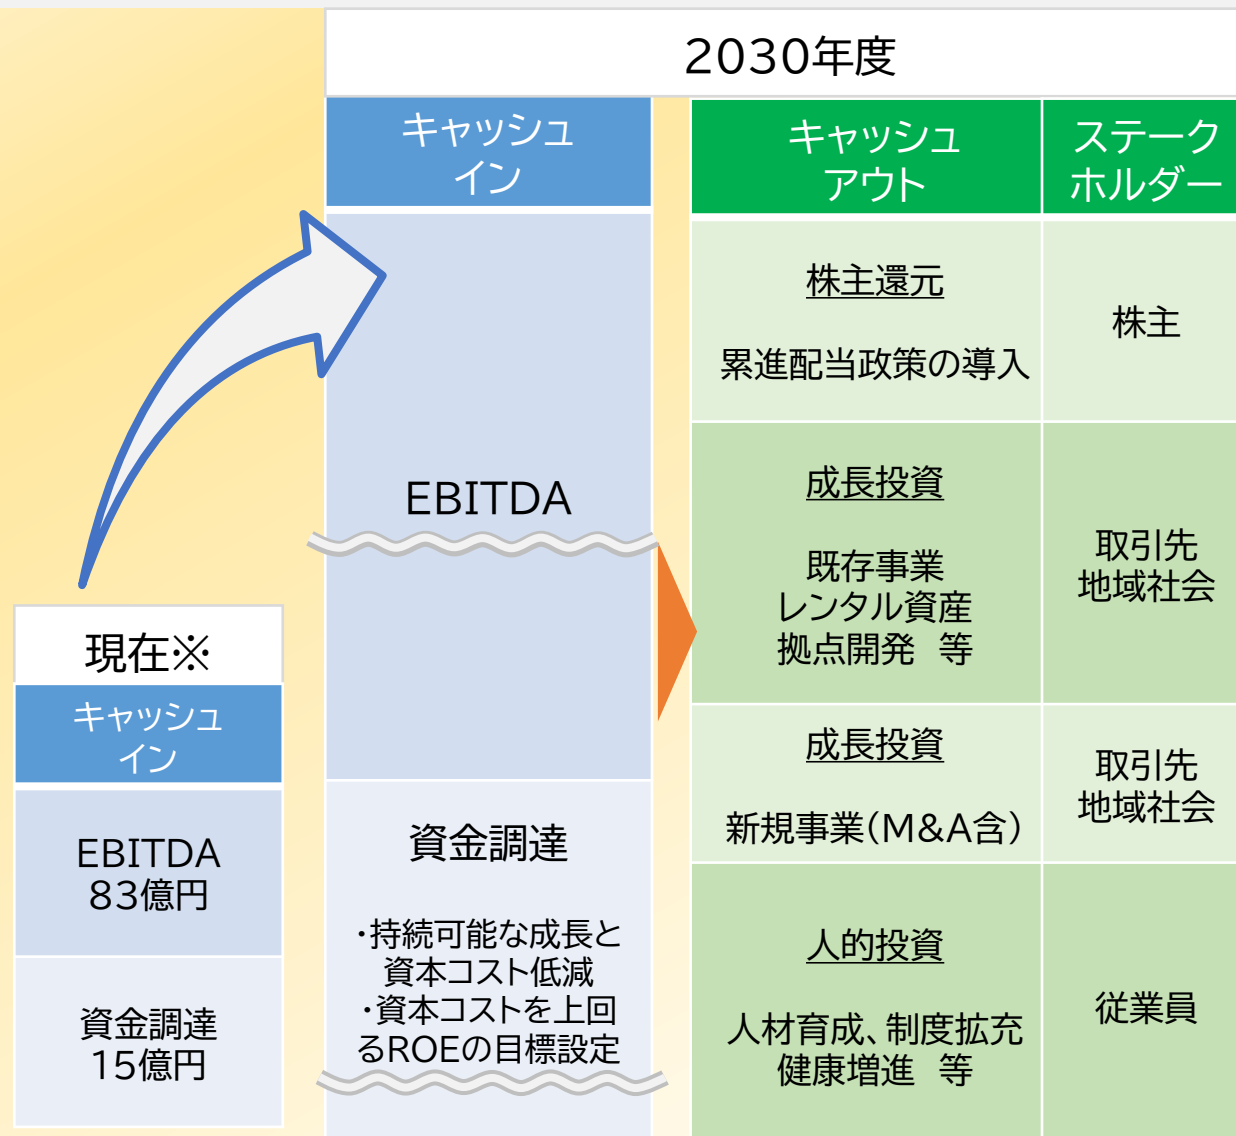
2030年度

現在※

キャッシュ イン

EBITDA 83億円

資金調達 15億円

キャッシュ イン

EBITDA

資金調達

・持続可能な成長と資本コスト低減
・資本コストを上回るROEの目標設定

| キャッシュ アウト | ステークホルダー |
|---|---|
| 株主還元<br>累進配当政策の導入 | 株主 |
| 成長投資<br>既存事業 レンタル資産 拠点開発　等 | 取引先 地域社会 |
| 成長投資<br>新規事業(M&A含) | 取引先 地域社会 |
| 人的投資<br>人材育成、制度拡充 健康増進　等 | 従業員 |